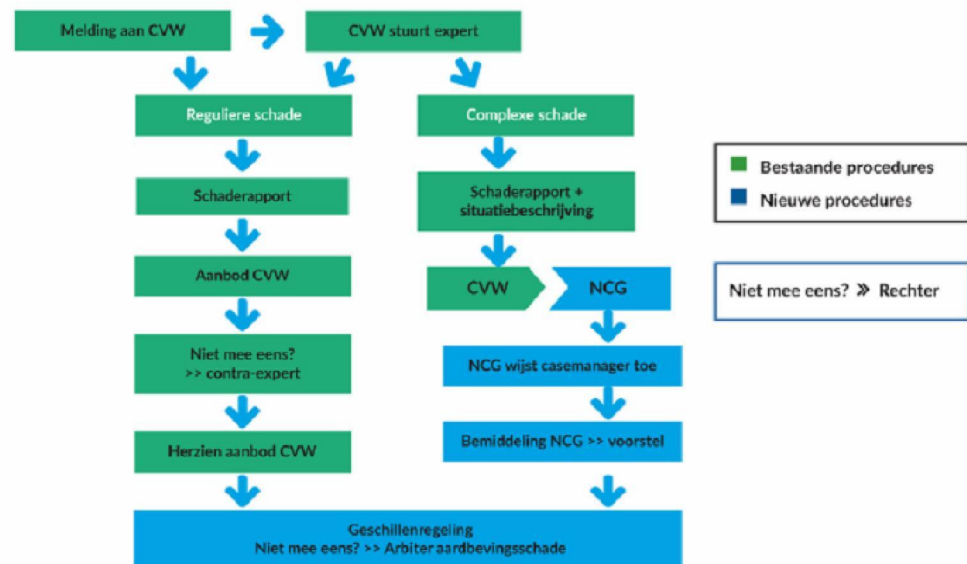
Melding aan CVW

CVW stuurt expert

Reguliere schade

Complexe schade

Schaderapport

Schaderapport + situatiebeschrijving

Aanbod CVW

CVW

NCG

Niet mee eens? >> contra-expert

NCG wijst casemanager toe

Herzien aanbod CVW

Bemiddeling NCG >> voorstel

Geschillenregeling
Niet mee eens? >> Arbiter aardbevingsschade

Bestaande procedures
Nieuwe procedures

Niet mee eens? » Rechter